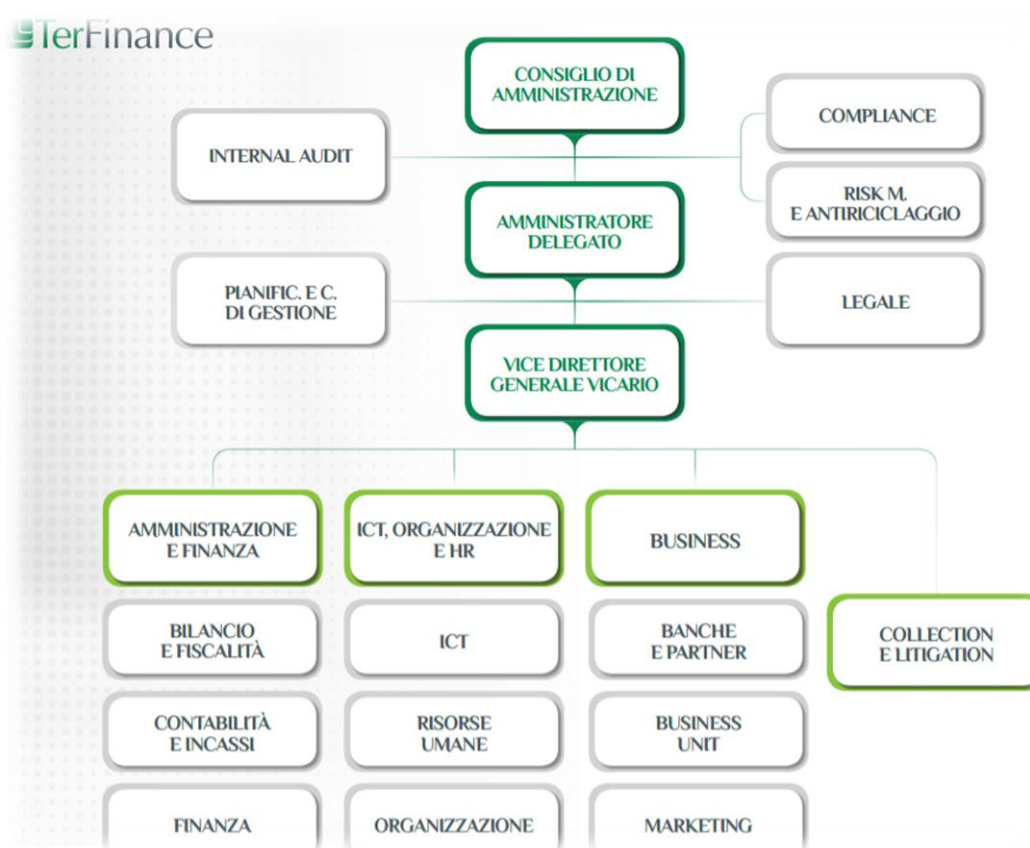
IfisTerFinance

CONSIGLIO DI AMMINISTRAZIONE

INTERNAL AUDIT

COMPLIANCE

RISK M. E ANTIRICICLAGGIO

AMMINISTRATORE DELEGATO

PIANIFIC. E C. DI GESTIONE

LEGALE

VICE DIRETTORE GENERALE VICARIO

AMMINISTRAZIONE E FINANZA

ICT, ORGANIZZAZIONE E HR

BUSINESS

COLLECTION E LITIGATION

BILANCIO E FISCALITÀ

CONTABILITÀ E INCASSI

FINANZA

ICT

RISORSE UMANE

ORGANIZZAZIONE

BANCHE E PARTNER

BUSINESS UNIT

MARKETING